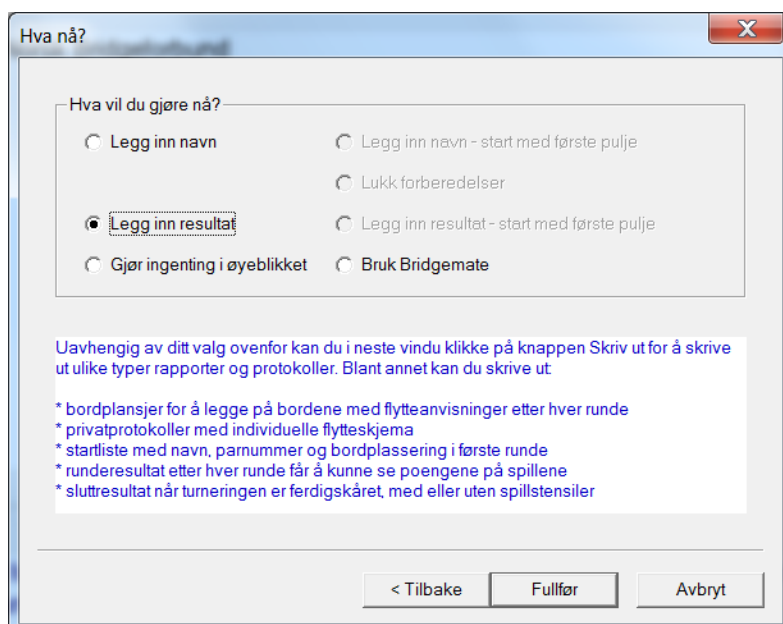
Hva nå?

Hva vil du gjøre nå?

Legg inn navn

Legg inn navn - start med første pulje

Lukk forberedelser

Legg inn resultat

Legg inn resultat - start med første pulje

Gjør ingenting i øyeblikket

Bruk Bridgemate

Uavhengig av ditt valg ovenfor kan du i neste vindu klikke på knappen Skriv ut for å skrive ut ulike typer rapporter og protokoller. Blant annet kan du skrive ut:

* bordplansjer for å legge på bordene med flytteanvisninger etter hver runde
* privatprotokoller med individuelle flytteskjema
* startliste med navn, parnummer og bordplassering i første runde
* runderesultat etter hver runde får å kunne se poengene på spillene
* sluttresultat når turneringen er ferdigskåret, med eller uten spillstensiler

< Tilbake

Fullfør

Avbryt